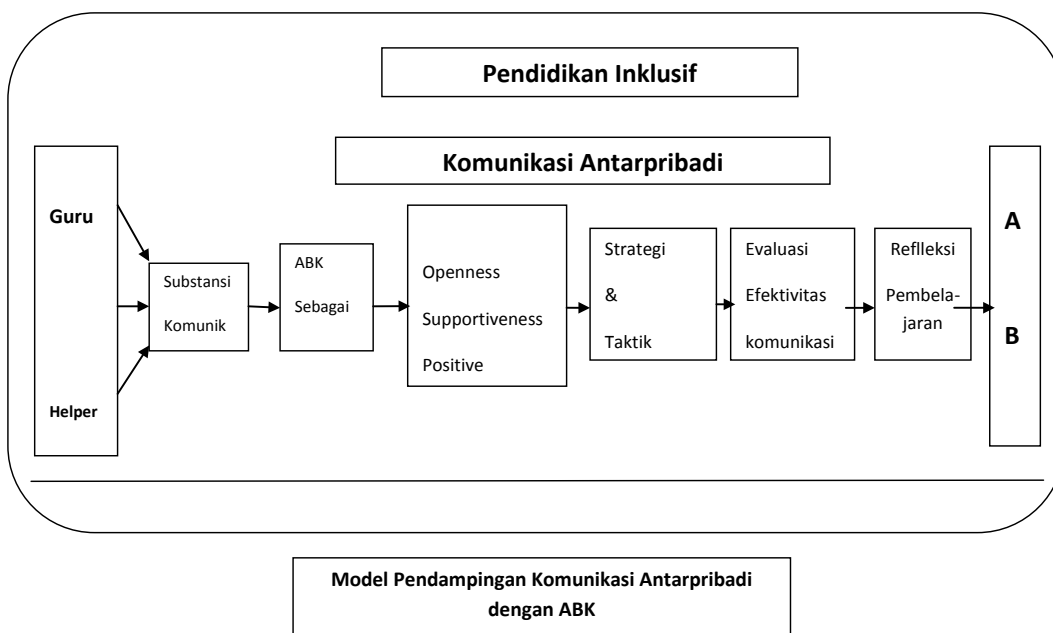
Pendidikan Inklusif

Komunikasi Antarpribadi

Guru

Helper

Substansi Komunik

ABK Sebagai

Openness Supportiveness Positive

Strategi & Taktik

Evaluasi Efektivitas komunikasi

Reflleksi Pembelajaran

A

B

Model Pendampingan Komunikasi Antarpribadi dengan ABK